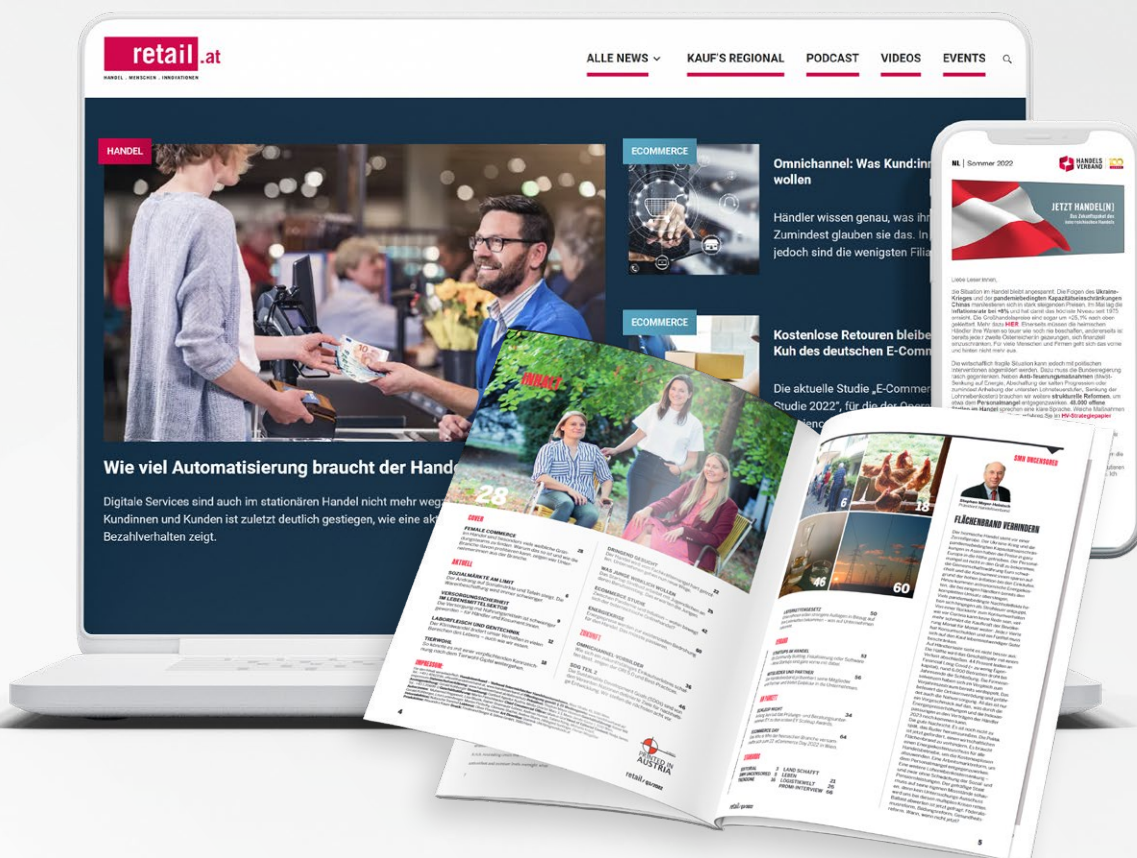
retail.at
HANDEL . MENSCHEN . INNOVATIONEN

ALLE NEWS
KAUF'S REGIONAL
PODCAST
VIDEOS
EVENTS

HANDEL

Wie viel Automatisierung braucht der Hande

Digitale Services sind auch im stationären Handel nicht mehr wegz Kundinnen und Kunden ist zuletzt deutlich gestiegen, wie eine ak Bezahlverhalten zeigt.

ECOMMERCE

Omnichannel: Was Kund:in wollen

Händler wissen genau, was ihr Zumindest glauben sie das. In jedoch sind die wenigsten Filia

ECOMMERCE

Kostenlose Retouren bleibe Kuh des deutschen E-Comm

Die aktuelle Studie „E-Comme Studie 2022", für die der

NL | Sommer 2022
HANDELSVERBAND

JETZT HANDEL[N]

Liebe Leser:innen,

INHALT

28

COVER

FEMALE COMMERCE

AKTUELL

SOZIALMÄRKTE AM LIMIT

VERSORGUNGSSICHERHEIT IM LEBENSMITTELSEKTOR

LABORFLEISCH UND GENTECHNIK

TIERWOHL

IMPRESSUM

ZUKUNFT

OMNICHANNEL VORBILDER

SOS TEIL 2

ECOMMERCE STUDIE

ENERGIEKRISE

6
18
46
60

SMB ONGERANDER

FLÄCHENBRAND VERHINDERN

PRINTED IN AUSTRIA

retail